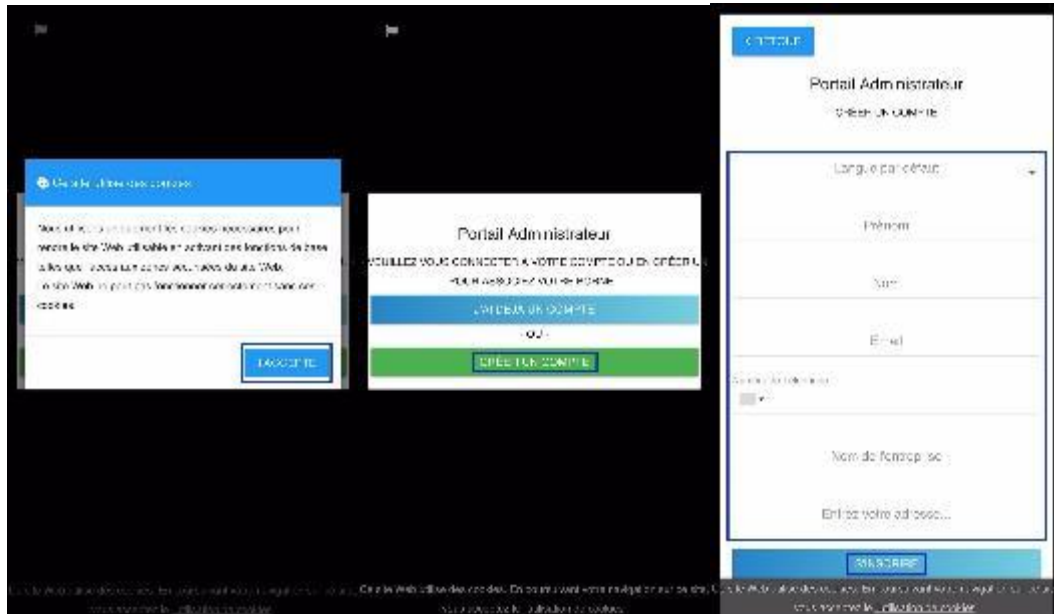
Ce site utilise des cookies

Nous utilisons uniquement des cookies nécessaires pour rendre le site Web utilisable en activant des fonctions de base telles que l'accès aux zones sécurisées du site Web. Le site Web ne peut pas fonctionner correctement sans ces cookies.

J'ACCEPTE

Portail Administrateur

VEUILLEZ VOUS CONNECTER À VOTRE COMPTE OU EN CRÉER UN POUR ACCÉDER AU PORTAIL

J'AI DÉJÀ UN COMPTE

- OU -

CRÉER UN COMPTE

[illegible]

Portail Administrateur

CRÉER UN COMPTE

Langue par défaut

Prénom

Nom

E-mail

Numéro de téléphone

Nom de l'entreprise

Entrez votre adresse...

S'INSCRIRE

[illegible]

Ce site Web utilise des cookies. En continuant votre navigation sur ce site, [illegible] l'utilisation de cookies.

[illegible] utilisation de cookies